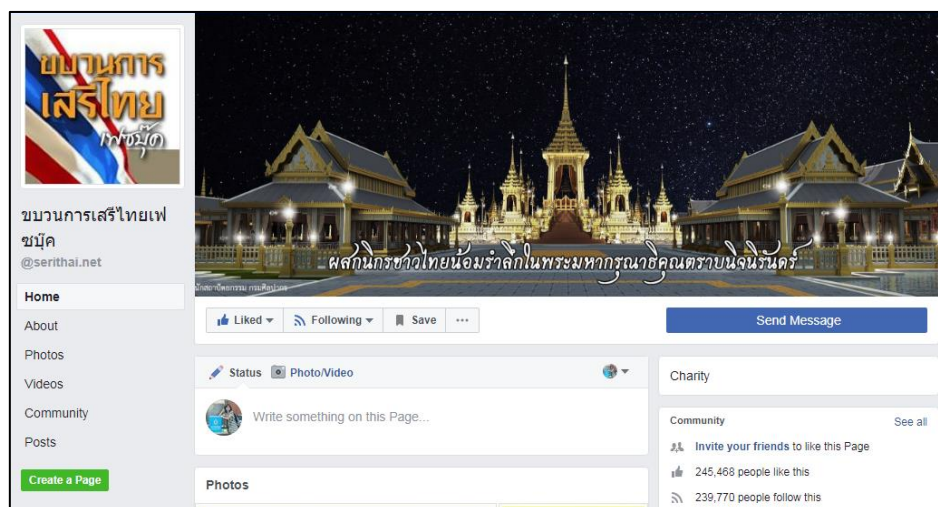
ขบวนการ
เสรีไทย
เฟซบุ๊ค

ขบวนการเสรีไทยเฟซบุ๊ค
@serithai.net

Home
About
Photos
Videos
Community
Posts

Create a Page

ผสกนิกรชาวไทยน้อมรำลึกในพระมหากรุณาธิคุณตราบนิจนิรันดร์

สำนักสถาปัตยกรรม กรมศิลปากร

Liked
Following
Save
···

Send Message

Status
Photo/Video

Write something on this Page...

Charity

Community
See all

Invite your friends to like this Page
245,468 people like this
239,770 people follow this

Photos